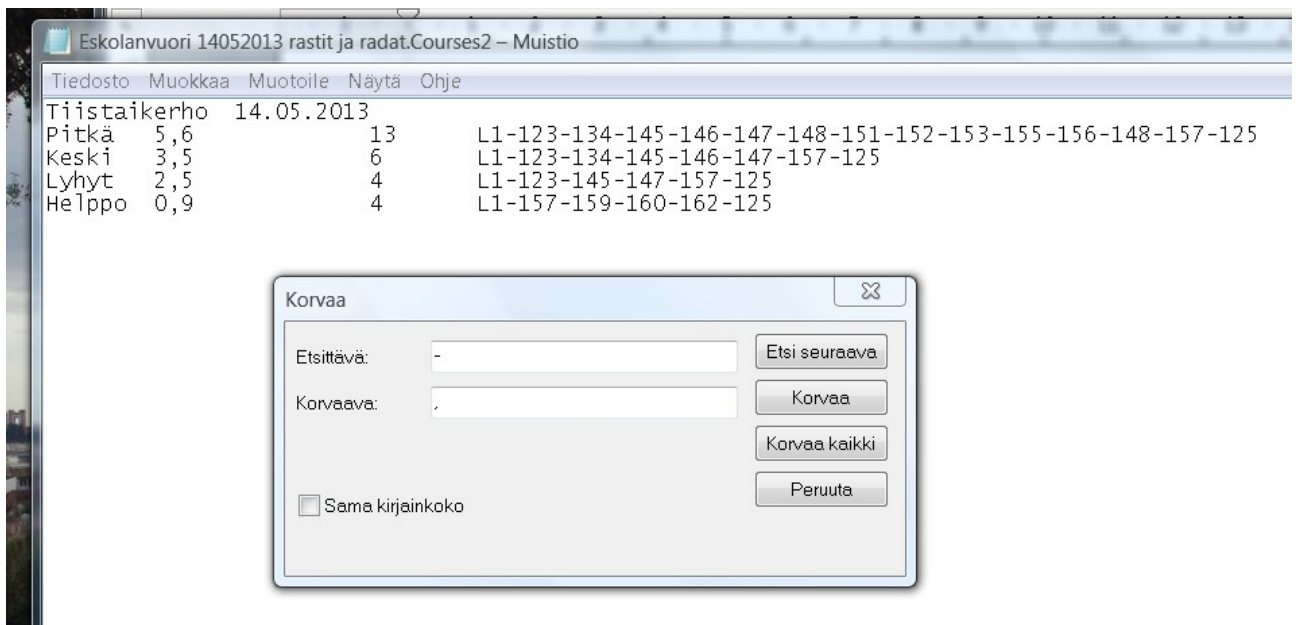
Eskolanvuori 14052013 rastit ja radat.Courses2 – Muistio

Tiedosto Muokkaa Muotoile Näytä Ohje

Tiistaikerho 14.05.2013
Pitkä 5,6 13 L1-123-134-145-146-147-148-151-152-153-155-156-148-157-125
Keski 3,5 6 L1-123-134-145-146-147-157-125
Lyhyt 2,5 4 L1-123-145-147-157-125
Helppo 0,9 4 L1-157-159-160-162-125

Korvaa

Etsittävä: -
Korvaava: ,

Etsi seuraava
Korvaa
Korvaa kaikki
Peruuta

Sama kirjainkoko